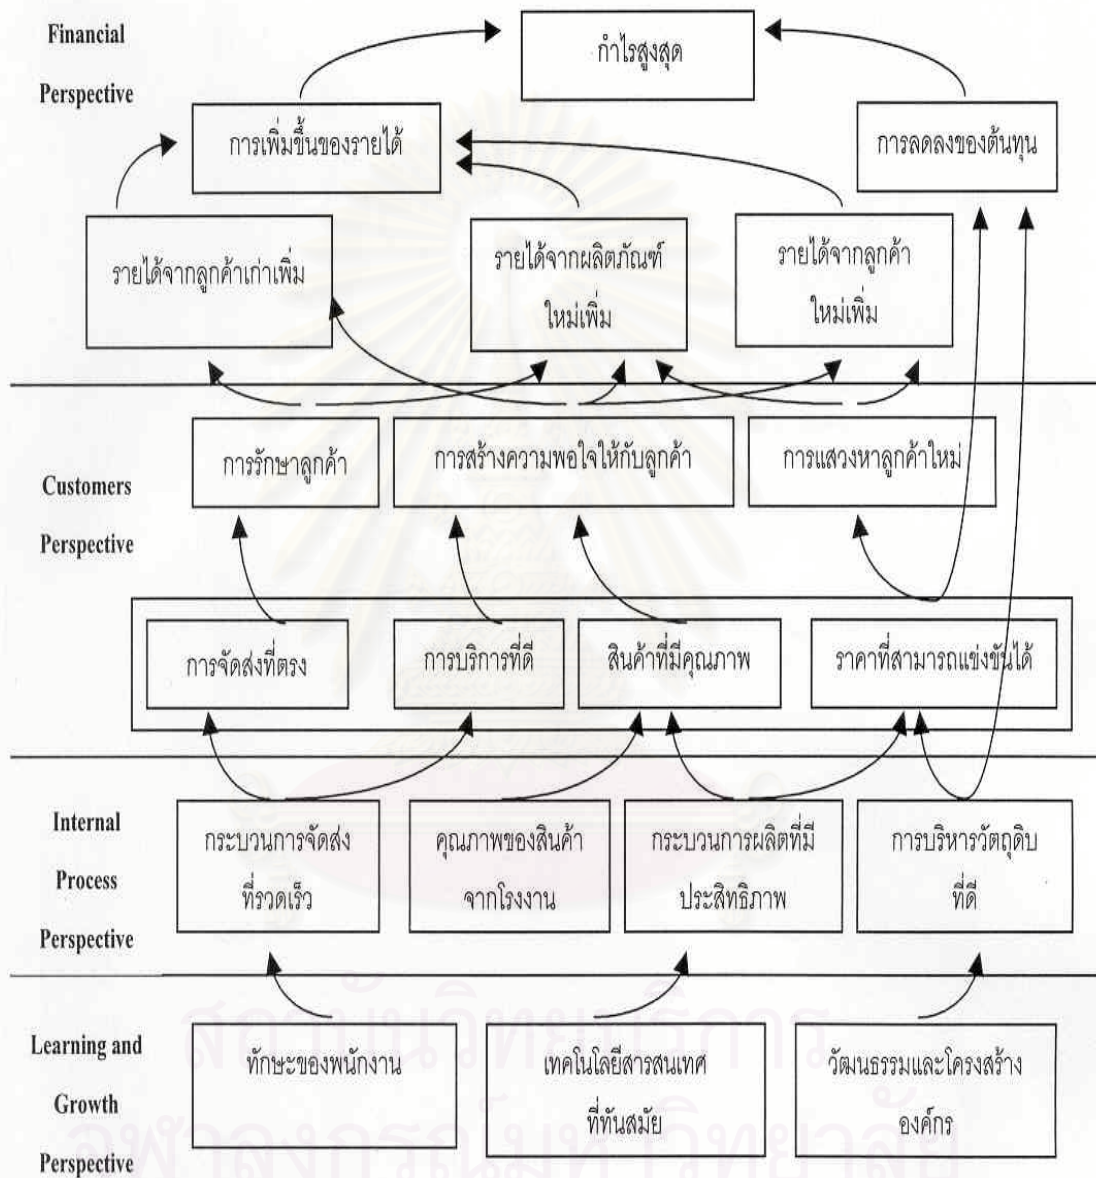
Financial Perspective

กำไรสูงสุด

การเพิ่มขึ้นของรายได้

การลดลงของต้นทุน

รายได้จากลูกค้าเก่าเพิ่ม

รายได้จากผลิตภัณฑ์ใหม่เพิ่ม

รายได้จากลูกค้าใหม่เพิ่ม

Customers Perspective

การรักษาลูกค้า

การสร้างความพอใจให้กับลูกค้า

การแสวงหาลูกค้าใหม่

การจัดส่งที่ตรง

การบริการที่ดี

สินค้าที่มีคุณภาพ

ราคาที่สามารถแข่งขันได้

Internal Process Perspective

กระบวนการจัดส่งที่รวดเร็ว

คุณภาพของสินค้าจากโรงงาน

กระบวนการผลิตที่มีประสิทธิภาพ

การบริหารวัตถุดิบที่ดี

Learning and Growth Perspective

ทักษะของพนักงาน

เทคโนโลยีสารสนเทศที่ทันสมัย

วัฒนธรรมและโครงสร้างองค์กร

สถาบันวิทยบริการ
จุฬาลงกรณ์มหาวิทยาลัย